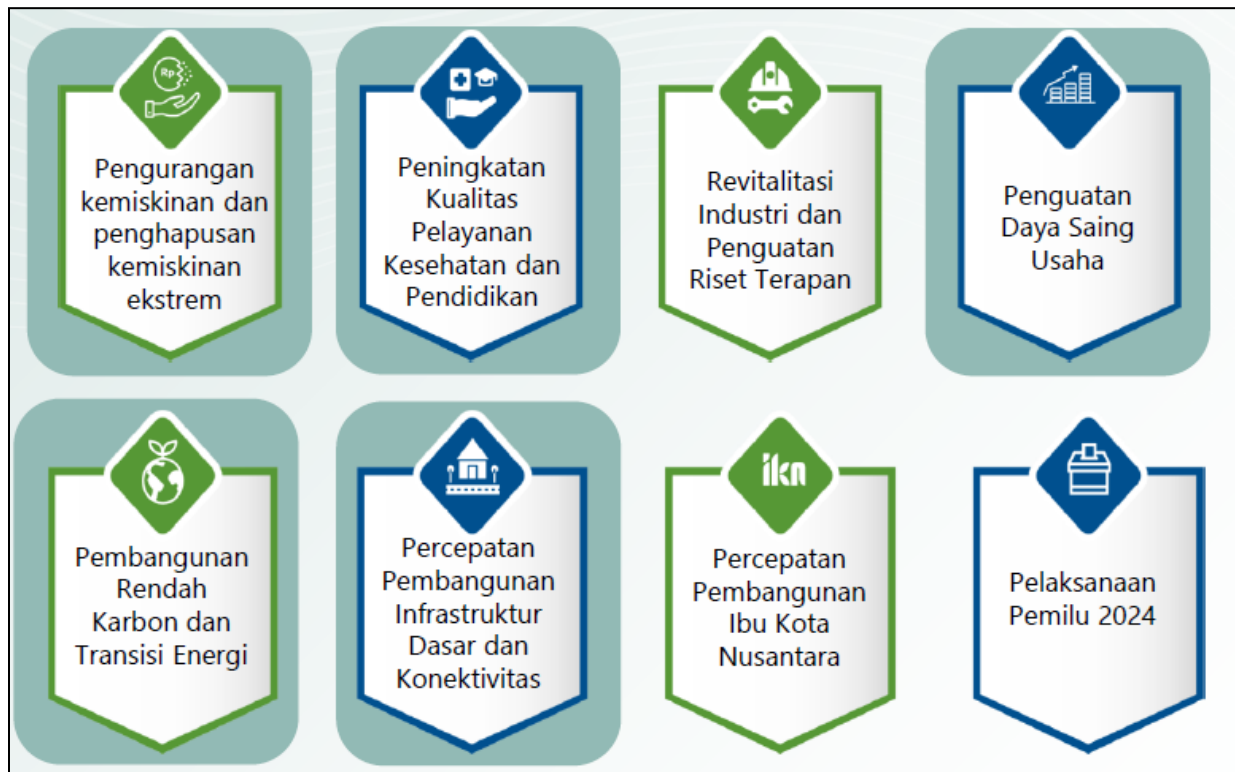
Rp

Pengurangan kemiskinan dan penghapusan kemiskinan ekstrem

Peningkatan Kualitas Pelayanan Kesehatan dan Pendidikan

Revitalitasi Industri dan Penguatan Riset Terapan

Penguatan Daya Saing Usaha

Pembangunan Rendah Karbon dan Transisi Energi

Percepatan Pembangunan Infrastruktur Dasar dan Konektivitas

ikn

Percepatan Pembangunan Ibu Kota Nusantara

Pelaksanaan Pemilu 2024